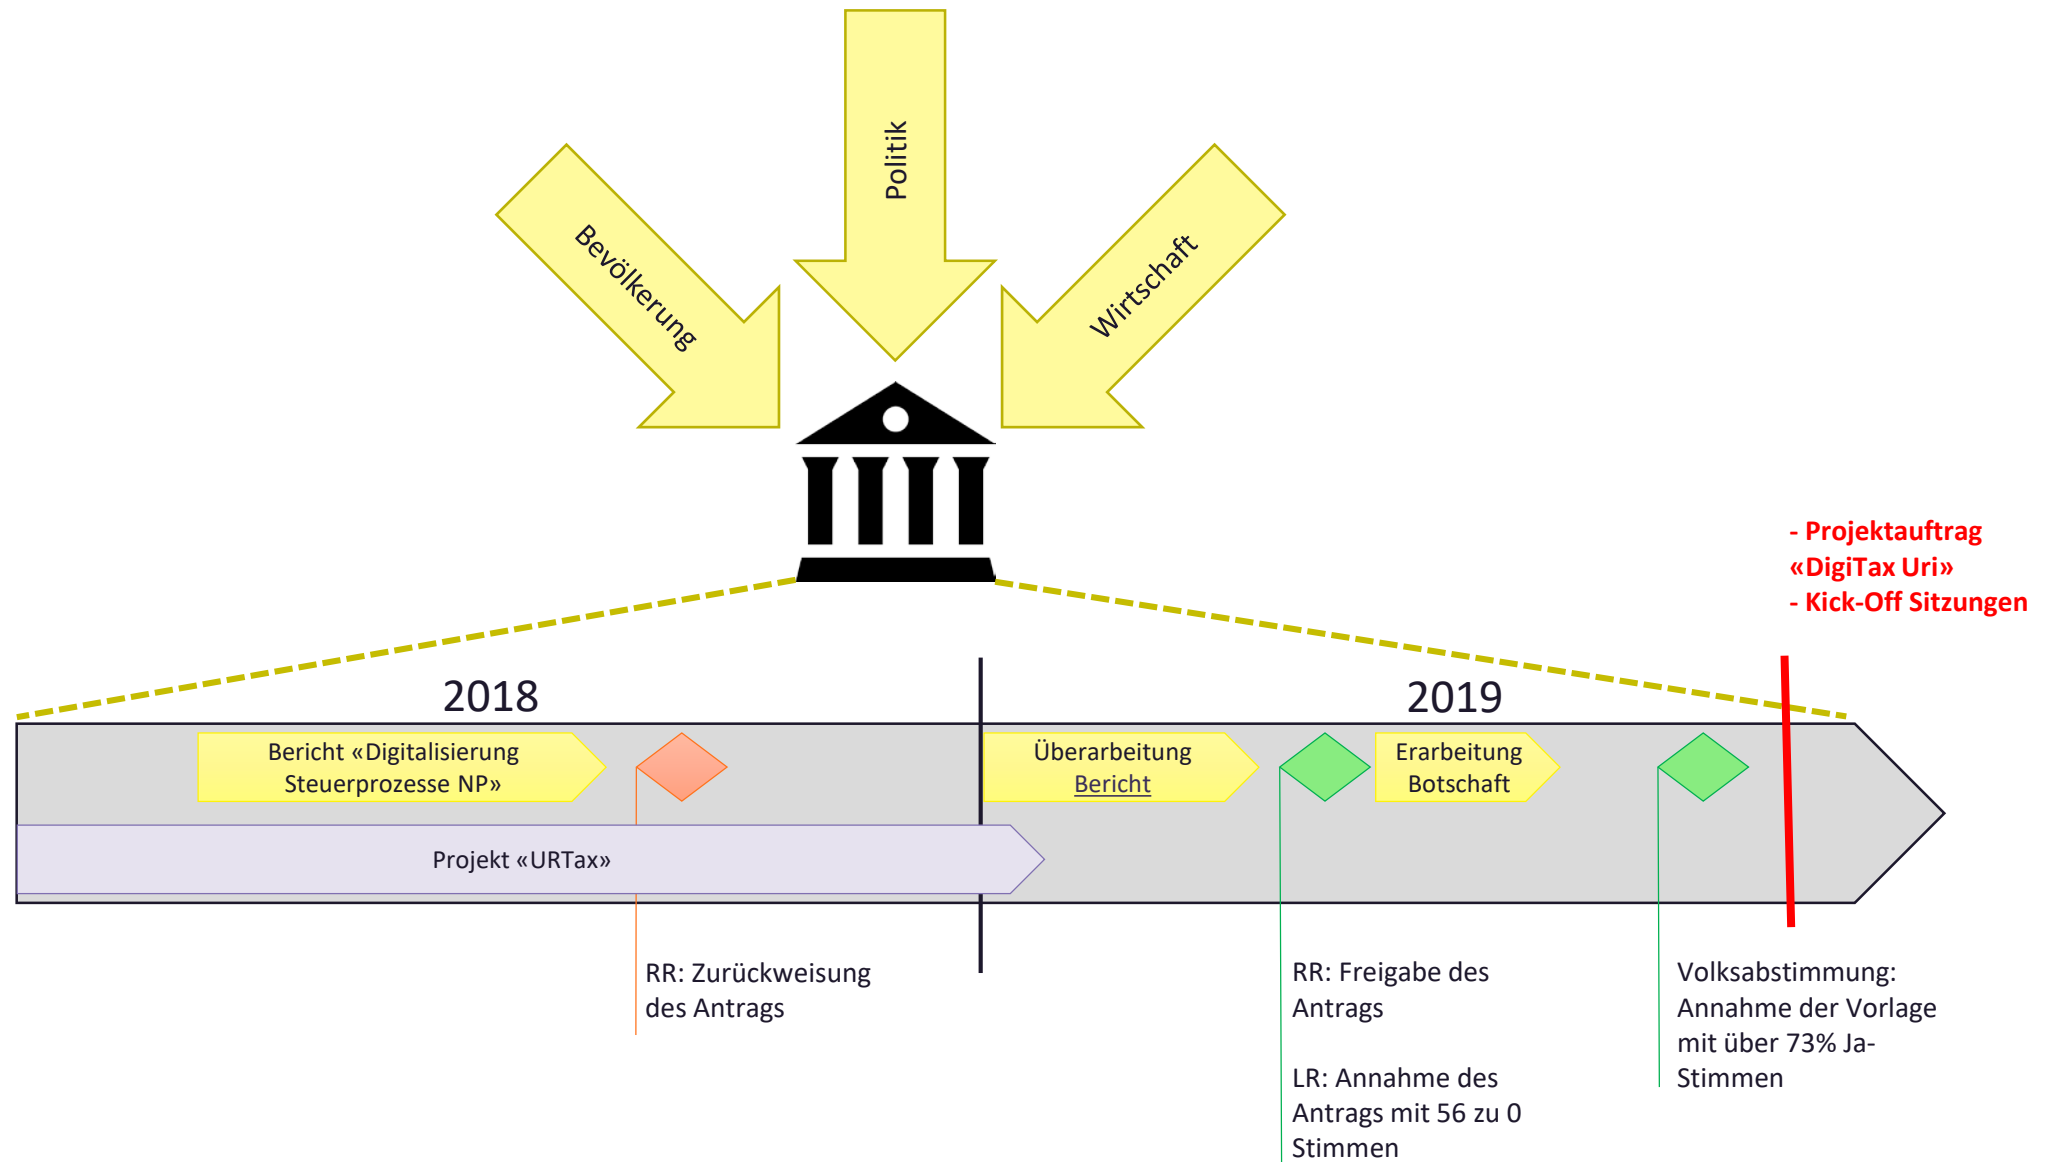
Bevölkerung

Politik

Wirtschaft

- Projektauftrag «DigiTax Uri»
- Kick-Off Sitzungen

2018

2019

Bericht «Digitalisierung Steuerprozesse NP»

Überarbeitung Bericht

Erarbeitung Botschaft

Projekt «URTax»

RR: Zurückweisung des Antrags

RR: Freigabe des Antrags

LR: Annahme des Antrags mit 56 zu 0 Stimmen

Volksabstimmung: Annahme der Vorlage mit über 73% Ja-Stimmen